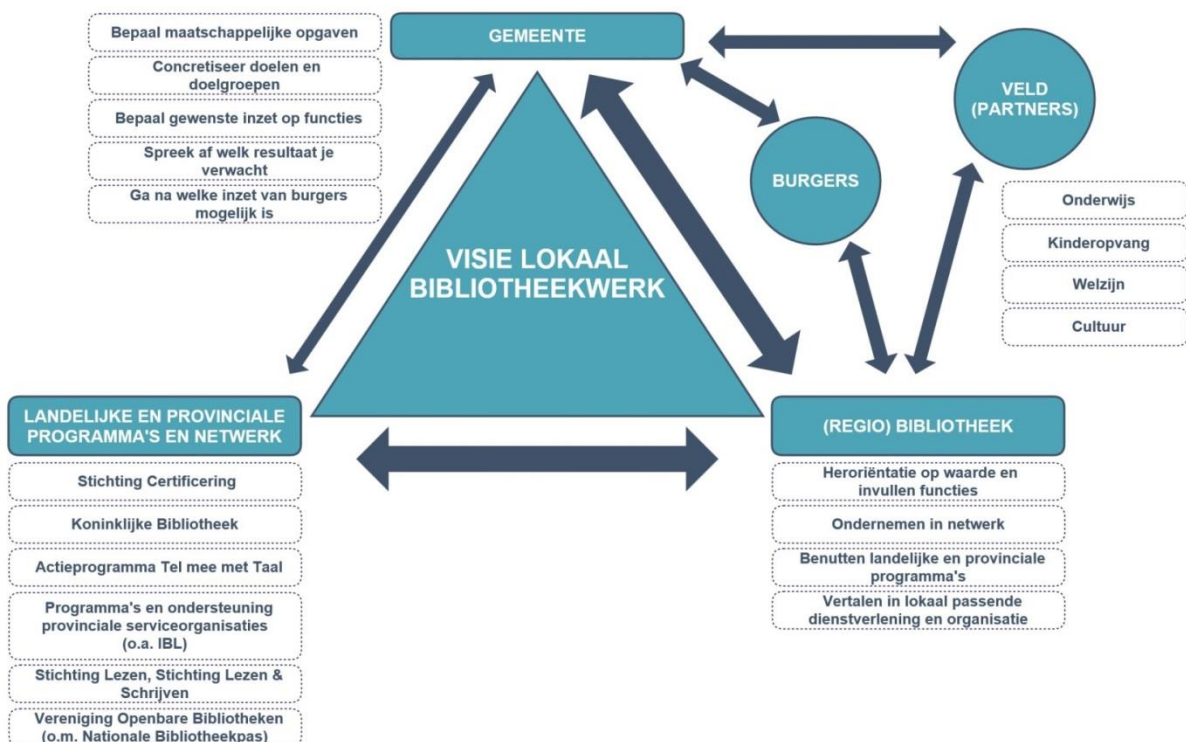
Bepaal maatschappelijke opgaven

Concretiseer doelen en doelgroepen

Bepaal gewenste inzet op functies

Spreek af welk resultaat je verwacht

Ga na welke inzet van burgers mogelijk is

GEMEENTE

VELD (PARTNERS)

BURGERS

Onderwijs

Kinderopvang

Welzijn

Cultuur

VISIE LOKAAL BIBLIOTHEEKWERK

LANDELIJKE EN PROVINCIALE PROGRAMMA'S EN NETWERK

Stichting Certificering

Koninklijke Bibliotheek

Actieprogramma Tel mee met Taal

Programma's en ondersteuning provinciale serviceorganisaties (o.a. IBL)

Stichting Lezen, Stichting Lezen & Schrijven

Vereniging Openbare Bibliotheken (o.m. Nationale Bibliotheekpas)

(REGIO) BIBLIOTHEEK

Heroriëntatie op waarde en invullen functies

Ondernemen in netwerk

Benutten landelijke en provinciale programma's

Vertalen in lokaal passende dienstverlening en organisatie